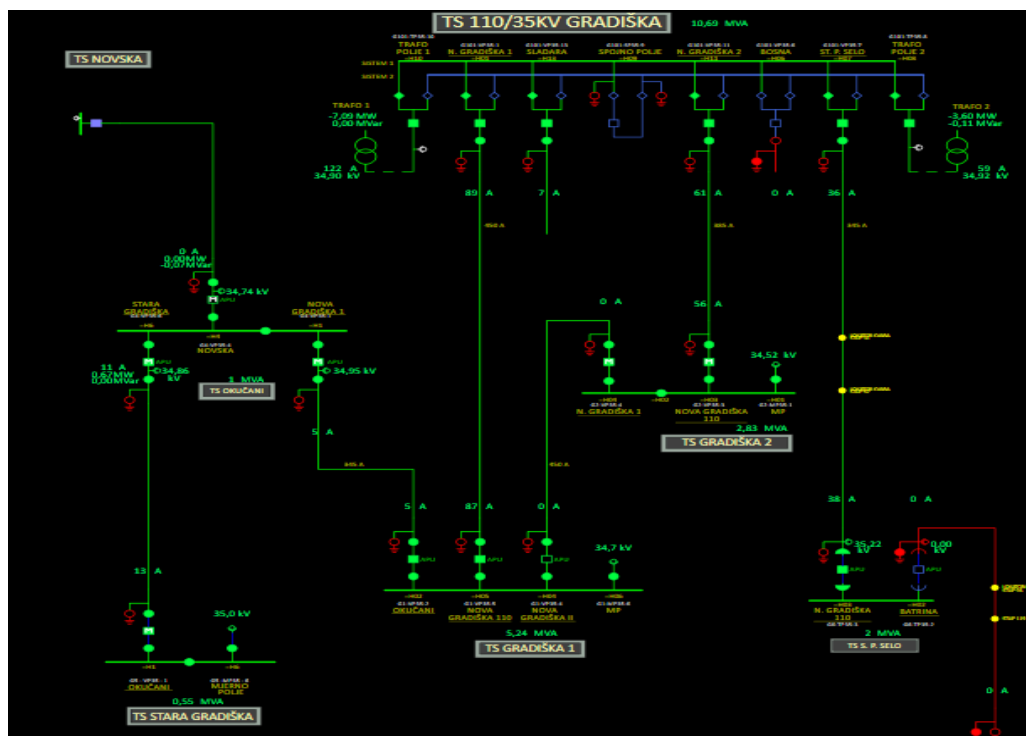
TS 110/35KV GRADIŠKA
10,69 MVA

TS NOVSKA

TRAFO POLJE 1
N. GRADIŠKA 1
SLADARA
SPOJNO POLJE
N. GRADIŠKA 2
BOSNA
ST. P. SELO
TRAFO POLJE 2

SISTEM 1
SISTEM 2

TRAFO 1
-7,09 MW
0,00 MVar
122 A
34,90 kV

TRAFO 2
-3,60 MW
-0,11 MVar
59 A
34,92 kV

89 A
7 A
61 A
0 A
36 A

0 A
0,00MW
-0,07MVar
34,74 kV

STARA GRADIŠKA
NOVA GRADIŠKA 1
NOVSKA

31 A
0,67MW
0,00MVar
34,86 kV
34,95 kV
1 MVA
TS OKUČANI

0 A
56 A
34,52 kV
N. GRADIŠKA 1
NOVA GRADIŠKA 110
MP
2,83 MVA
TS GRADIŠKA 2

5 A
13 A
5 A
87 A
0 A
34,7 kV
OKUČANI
NOVA GRADIŠKA 110
NOVA GRADIŠKA II
MP
5,24 MVA
TS GRADIŠKA 1

38 A
0 A
35,22 kV
0,00 kV
N. GRADIŠKA 110
BATRINA
2 MVA
TS S. P. SELO

35,0 kV
OKUČANI
MJERNO POLJE
0,55 MVA
TS STARA GRADIŠKA

0 A